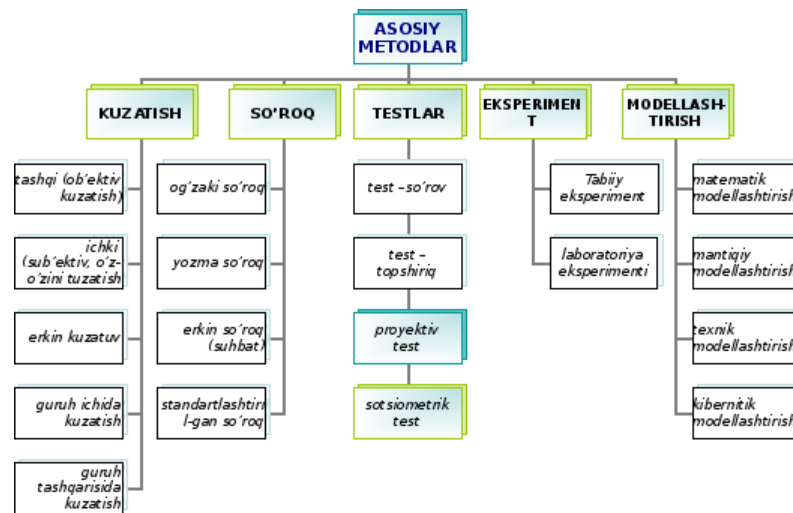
ASOSIY METODLAR

KUZATISH

tashqi (ob'ektiv kuzatish)

ichki (sub'ektiv, o'z-o'zini tuzatish

erkin kuzatuv

guruh ichida kuzatish

guruh tashqarisida kuzatish

SO'ROQ

og'zaki so'roq

yozma so'roq

erkin so'roq (suhbat)

standartlashtiri l-gan so'roq

TESTLAR

test –so'rov

test – topshiriq

proyektiv test

sotsiometrik test

EKSPERIMEN T

Tabiiy eksperiment

laboratoriya eksperimenti

MODELLASH-TIRISH

matematik modellashtirish

mantiqiy modellashtirish

texnik modellashtirish

kibernitik modellashtirish